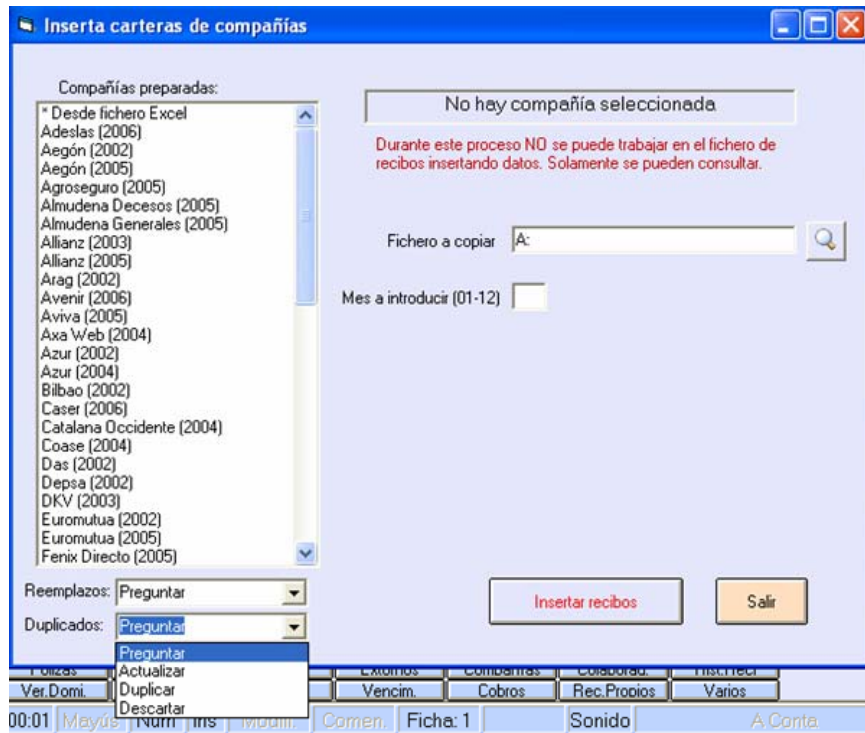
Inserta carteras de compañías

Compañías preparadas:
* Desde fichero Excel
Adeslas (2006)
Aegón (2002)
Aegón (2005)
Agroseguro (2005)
Almudena Decesos (2005)
Almudena Generales (2005)
Allianz (2003)
Allianz (2005)
Arag (2002)
Avenir (2006)
Aviva (2005)
Axa Web (2004)
Azur (2002)
Azur (2004)
Bilbao (2002)
Caser (2006)
Catalana Occidente (2004)
Coase (2004)
Das (2002)
Depsa (2002)
DKV (2003)
Euromutua (2002)
Euromutua (2005)
Fenix Directo (2005)

No hay compañía seleccionada

Durante este proceso NO se puede trabajar en el fichero de recibos insertando datos. Solamente se pueden consultar.

Fichero a copiar A:

Mes a introducir (01-12)

Reemplazos: Preguntar
Duplicados: Preguntar

Preguntar
Actualizar
Duplicar
Descartar

Insertar recibos
Salir

Pólizas | Extornos | Compañías | Colaborad. | Hist.Reci
Ver.Domi. | Vencim. | Cobros | Rec.Propios | Varios

00:01 | Mayús | Num | Ins | Modif. | Comen. | Ficha: 1 | Sonido | A Conta.